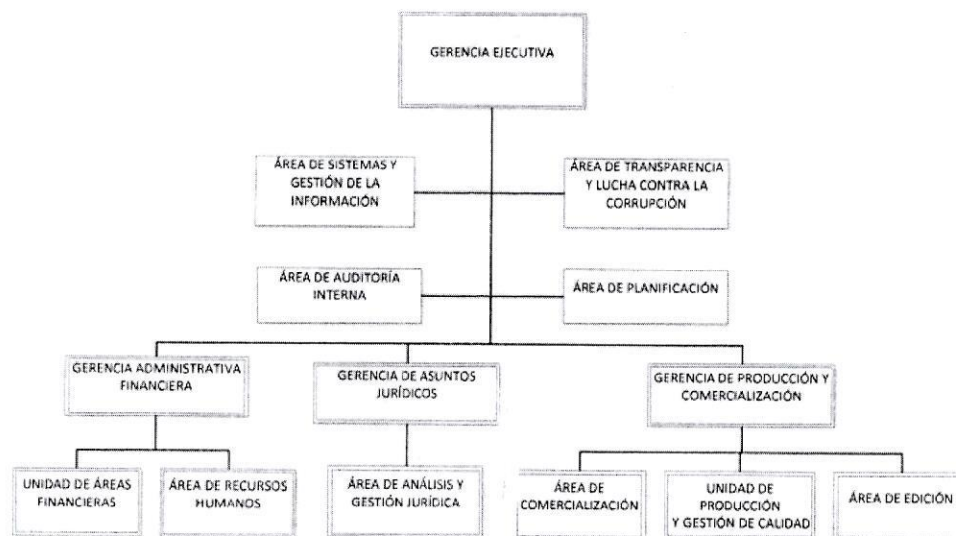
GERENCIA EJECUTIVA

ÁREA DE SISTEMAS Y GESTIÓN DE LA INFORMACIÓN

ÁREA DE TRANSPARENCIA Y LUCHA CONTRA LA CORRUPCIÓN

ÁREA DE AUDITORÍA INTERNA

ÁREA DE PLANIFICACIÓN

GERENCIA ADMINISTRATIVA FINANCIERA

GERENCIA DE ASUNTOS JURÍDICOS

GERENCIA DE PRODUCCIÓN Y COMERCIALIZACIÓN

UNIDAD DE ÁREAS FINANCIERAS

ÁREA DE RECURSOS HUMANOS

ÁREA DE ANÁLISIS Y GESTIÓN JURÍDICA

ÁREA DE COMERCIALIZACIÓN

UNIDAD DE PRODUCCIÓN Y GESTIÓN DE CALIDAD

ÁREA DE EDICIÓN